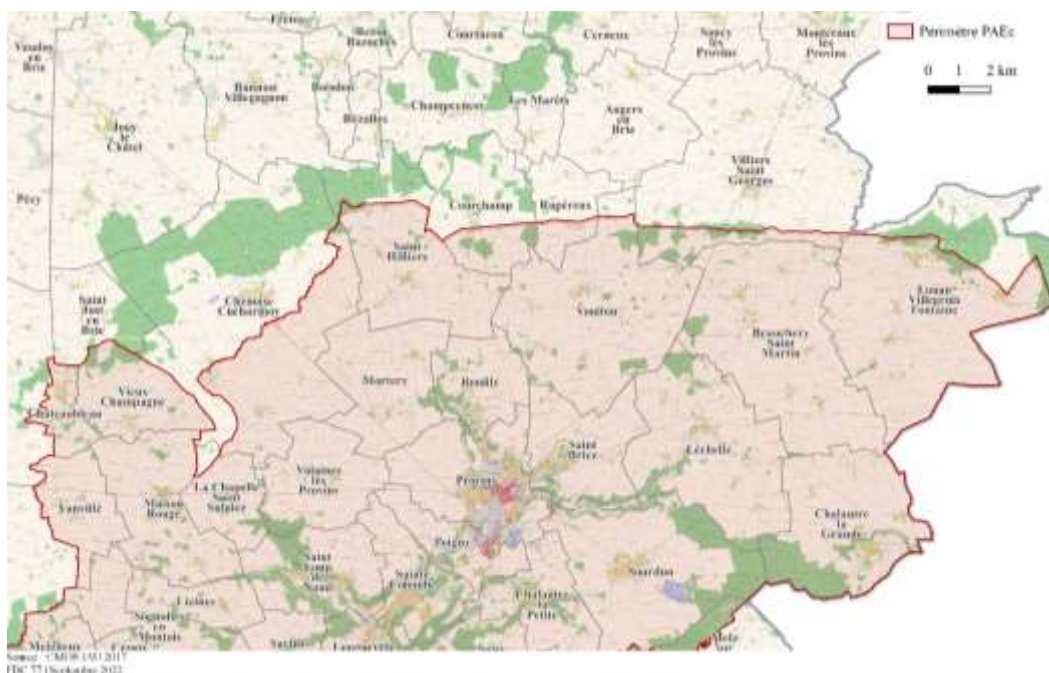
Périmètre PAEc

0 1 2 km

Frétoy

Vendes en Brie

Saint Bazoches

Courtacon

Cerneux

Sancy les Provins

Montceaux les Provins

Bannost Villegagnon

Boisdon

Champcenest

Les Marêts

Augers en Brie

Jouy le Châtel

Bezalles

Villiers Saint Georges

Pécy

Courchamp

Rupéreux

Saint Hilliers

Saint Just en Brie

Chenoise Cucharmoy

Voulton

Louan Villegruis Fontaine

Beauchery Saint Martin

Mortery

Rouilly

Vieux Champagne

Châteaubleau

Saint Brice

Léchelle

Vanvillé

Maison Rouge

La Chapelle Saint Sulpice

Volaines les Provins

Provins

Poigny

Chalautre la Grande

Saint Loup de Naud

Sainte Colombe

Sourdun

Lizines

Chalautre la Petite

Sognolles en Montois

Meigneux

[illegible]

Source : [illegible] 2017
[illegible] 2022